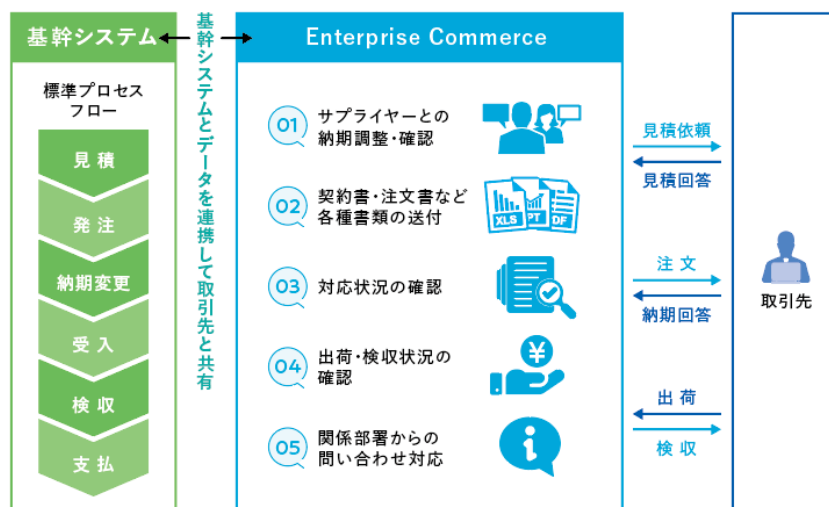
基幹システム

標準プロセスフロー

見積

発注

納期変更

受入

検収

支払

基幹システムとデータを連携して取引先と共有

Enterprise Commerce

01 サプライヤーとの納期調整・確認

02 契約書・注文書など各種書類の送付

XLS PPT PDF

03 対応状況の確認

04 出荷・検収状況の確認

05 関係部署からの問い合わせ対応

見積依頼

見積回答

注文

納期回答

出荷

検収

取引先